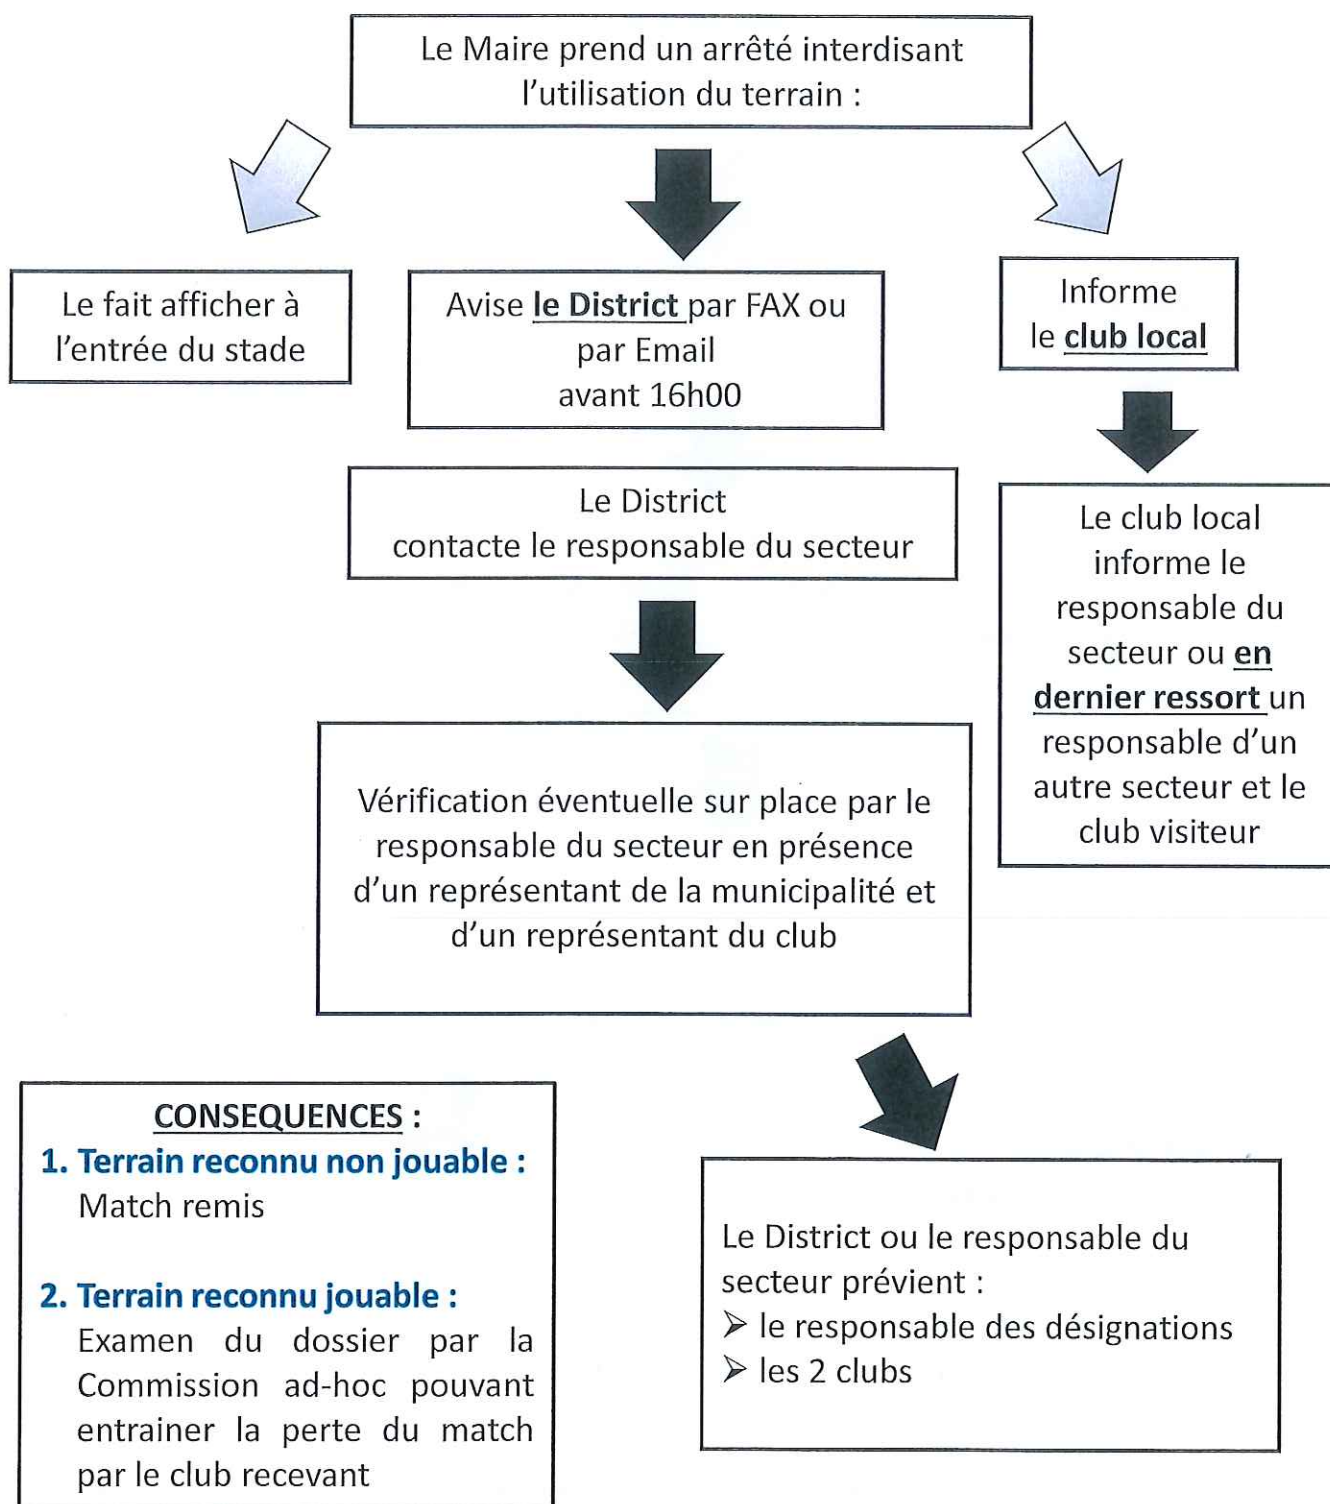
Le Maire prend un arrêté interdisant l'utilisation du terrain :

Le fait afficher à l'entrée du stade

Avise le District par FAX ou par Email avant 16h00

Informe le club local

Le District contacte le responsable du secteur

Le club local informe le responsable du secteur ou en dernier ressort un responsable d'un autre secteur et le club visiteur

Vérification éventuelle sur place par le responsable du secteur en présence d'un représentant de la municipalité et d'un représentant du club

CONSEQUENCES :
1. Terrain reconnu non jouable :
Match remis

2. Terrain reconnu jouable :
Examen du dossier par la Commission ad-hoc pouvant entrainer la perte du match par le club recevant

Le District ou le responsable du secteur prévient :
➢ le responsable des désignations
➢ les 2 clubs